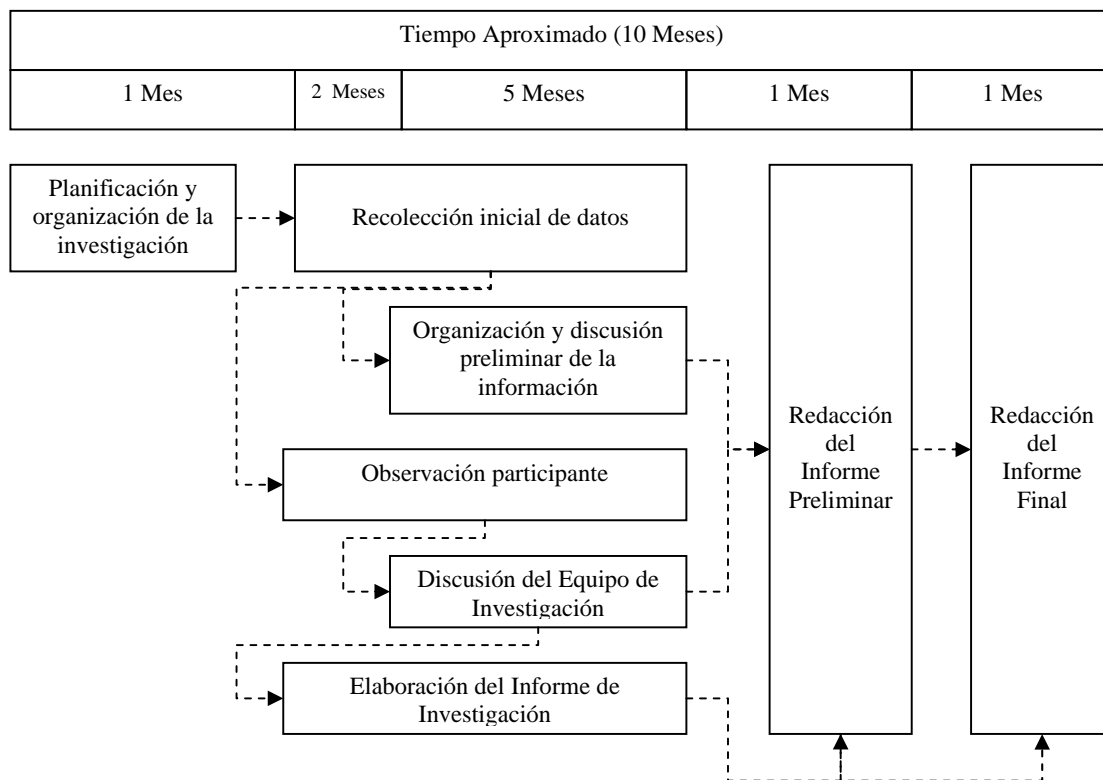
| Tiempo Aproximado (10 Meses) | | | | |
|---|---|---|---|---|
| 1 Mes | 2 Meses | 5 Meses | 1 Mes | 1 Mes |

Planificación y organización de la investigación

Recolección inicial de datos

Organización y discusión preliminar de la información

Observación participante

Discusión del Equipo de Investigación

Elaboración del Informe de Investigación

Redacción del Informe Preliminar

Redacción del Informe Final